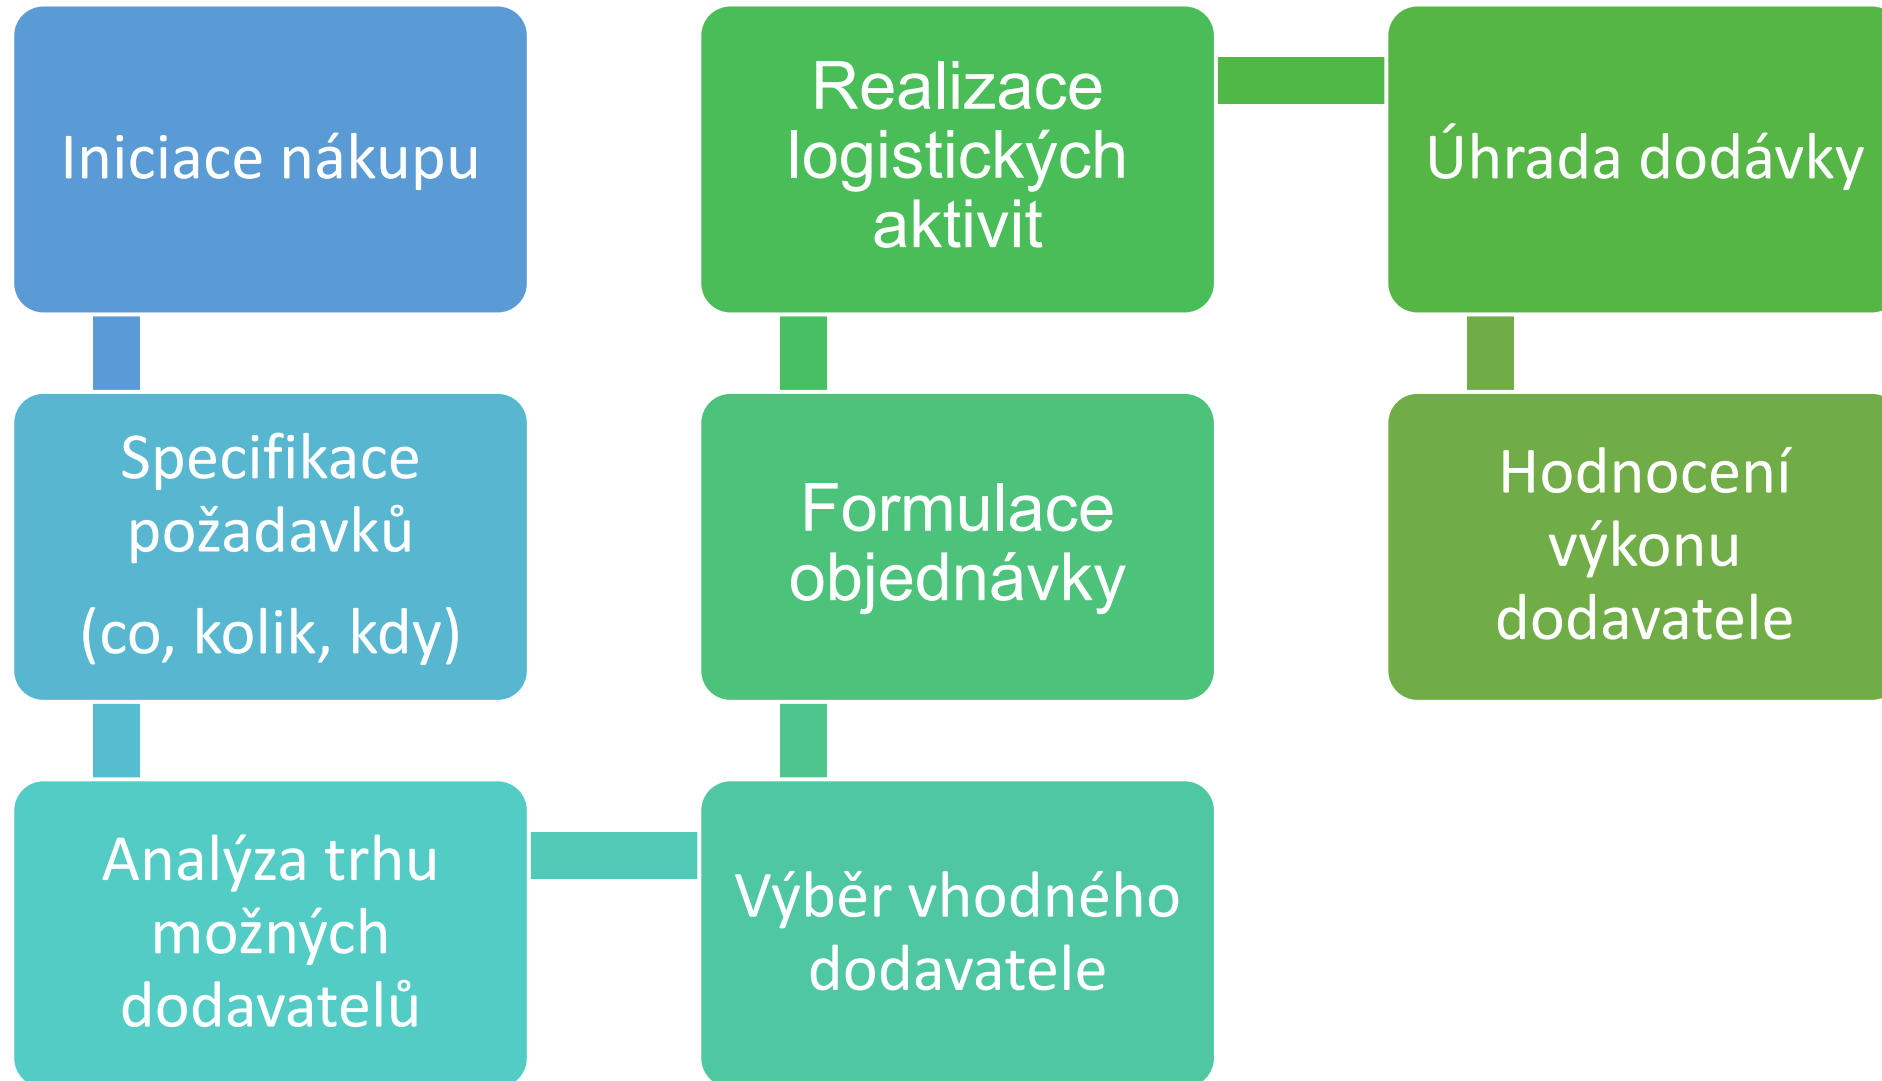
Iniciace nákupu

Specifikace požadavků

(co, kolik, kdy)

Analýza trhu možných dodavatelů

Výběr vhodného dodavatele

Formulace objednávky

Realizace logistických aktivit

Úhrada dodávky

Hodnocení výkonu dodavatele